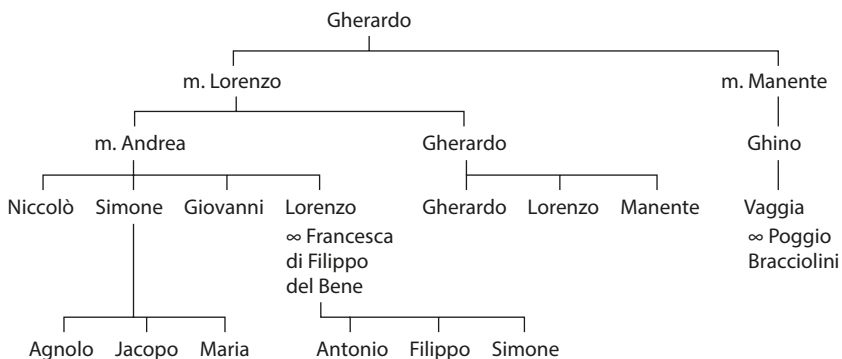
Gherardo

m. Lorenzo

m. Manente

m. Andrea

Gherardo

Ghino

Niccolò

Simone

Giovanni

Lorenzo ∞ Francesca di Filippo del Bene

Gherardo

Lorenzo

Manente

Vaggia ∞ Poggio Bracciolini

Agnolo

Jacopo

Maria

Antonio

Filippo

Simone